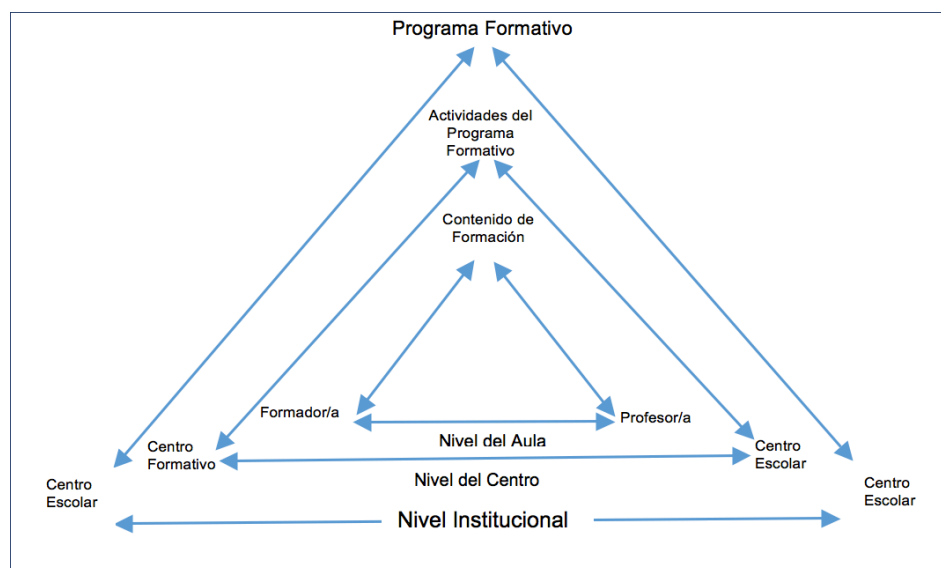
Programa Formativo

Actividades del Programa Formativo

Contenido de Formación

Formador/a

Profesor/a

Nivel del Aula

Centro Formativo

Centro Escolar

Nivel del Centro

Centro Escolar

Centro Escolar

Nivel Institucional